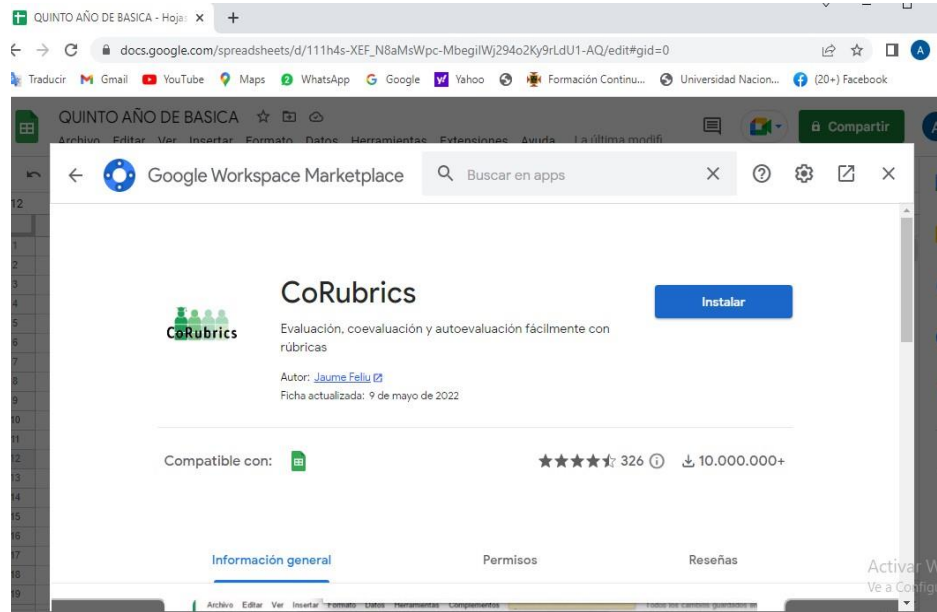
QUINTO AÑO DE BASICA - Hoja ×
+
docs.google.com/spreadsheets/d/111h4s-XEF_N8aMsWpc-MbegilWj294o2Ky9rLdU1-AQ/edit#gid=0
Traducir Gmail YouTube Maps WhatsApp Google Yahoo Formación Continu... Universidad Nacion... (20+) Facebook
QUINTO AÑO DE BASICA
Archivo Editar Ver Insertar Formato Datos Herramientas Extensiones Ayuda La última modifi
Compartir
Google Workspace Marketplace
Buscar en apps
CoRubrics
CoRubrics
Evaluación, coevaluación y autoevaluación fácilmente con rúbricas
Autor: Jaume Feliu
Ficha actualizada: 9 de mayo de 2022
Instalar
Compatible con:
326
10.000.000+
Información general
Permisos
Reseñas
Activar W
Ve a Config
Archivo Editar Ver Insertar Formato Datos Herramientas Complementos
Todos los cambios guardados en